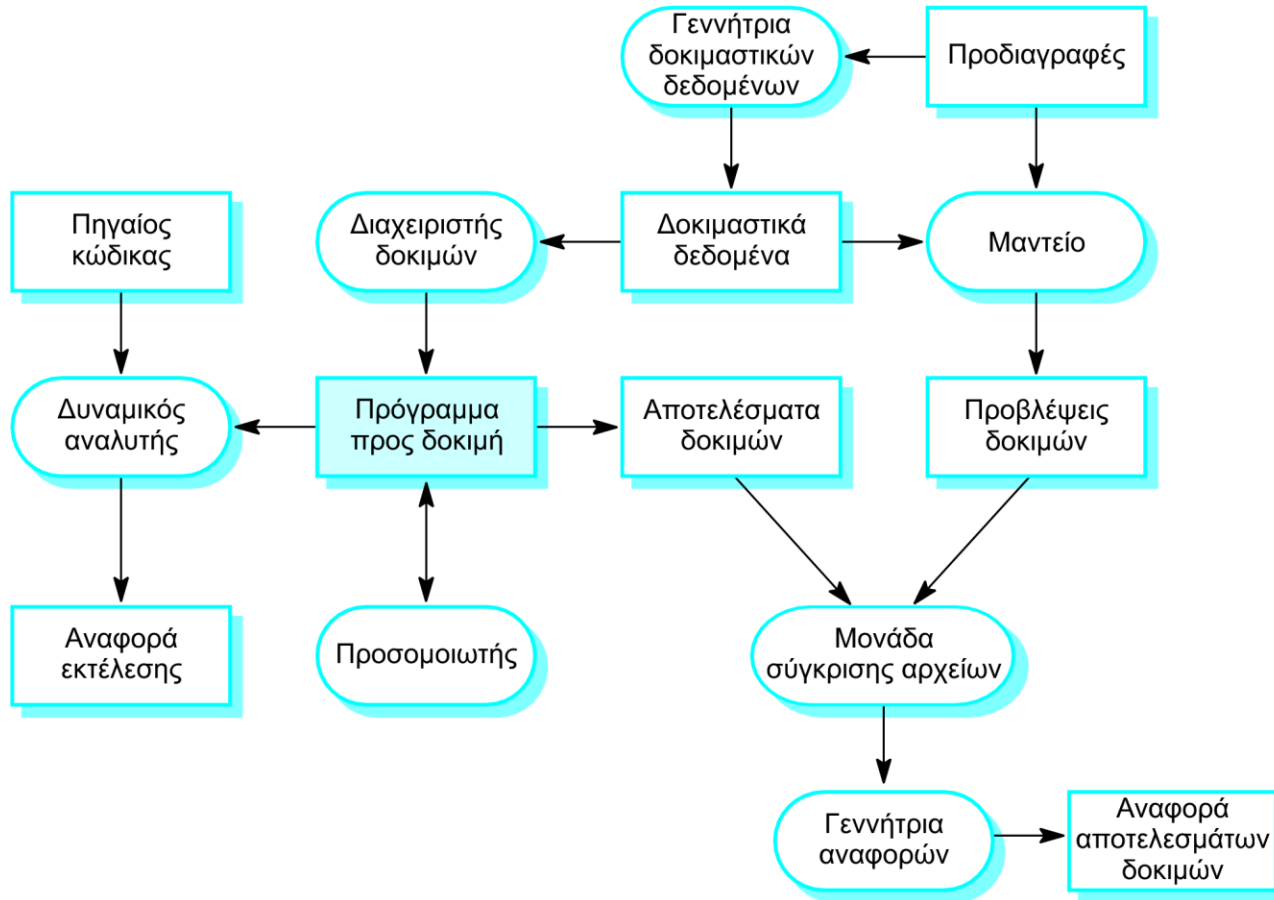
Γεννήτρια δοκιμαστικών δεδομένων

Προδιαγραφές

Πηγαίος κώδικας

Διαχειριστής δοκιμών

Δοκιμαστικά δεδομένα

Μαντείο

Δυναμικός αναλυτής

Πρόγραμμα προς δοκιμή

Αποτελέσματα δοκιμών

Προβλέψεις δοκιμών

Αναφορά εκτέλεσης

Προσομοιωτής

Μονάδα σύγκρισης αρχείων

Γεννήτρια αναφορών

Αναφορά αποτελεσμάτων δοκιμών